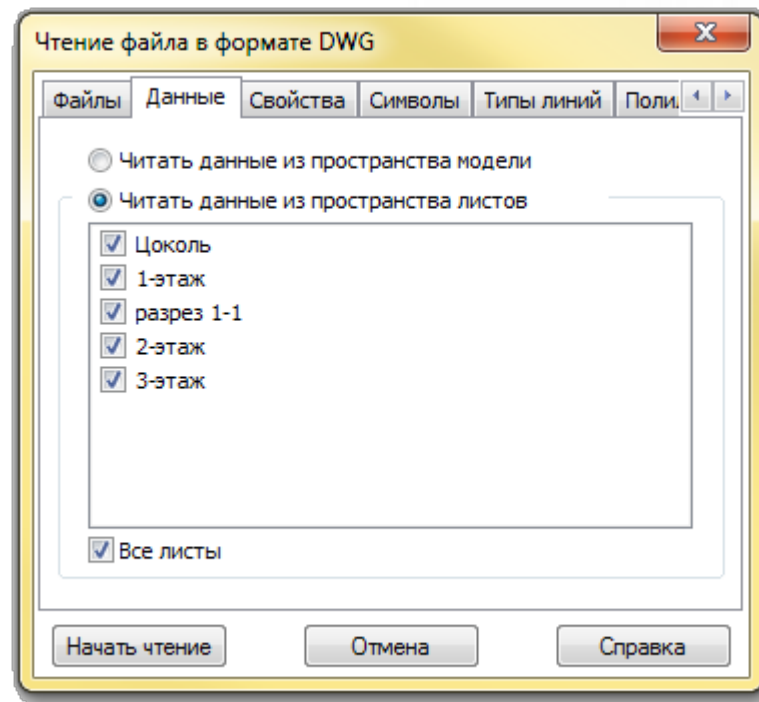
Чтение файла в формате DWG

Файлы | Данные | Свойства | Символы | Типы линий | Поли.

Читать данные из пространства модели

Читать данные из пространства листов

Цоколь
1-этаж
разрез 1-1
2-этаж
3-этаж

Все листы

Начать чтение | Отмена | Справка